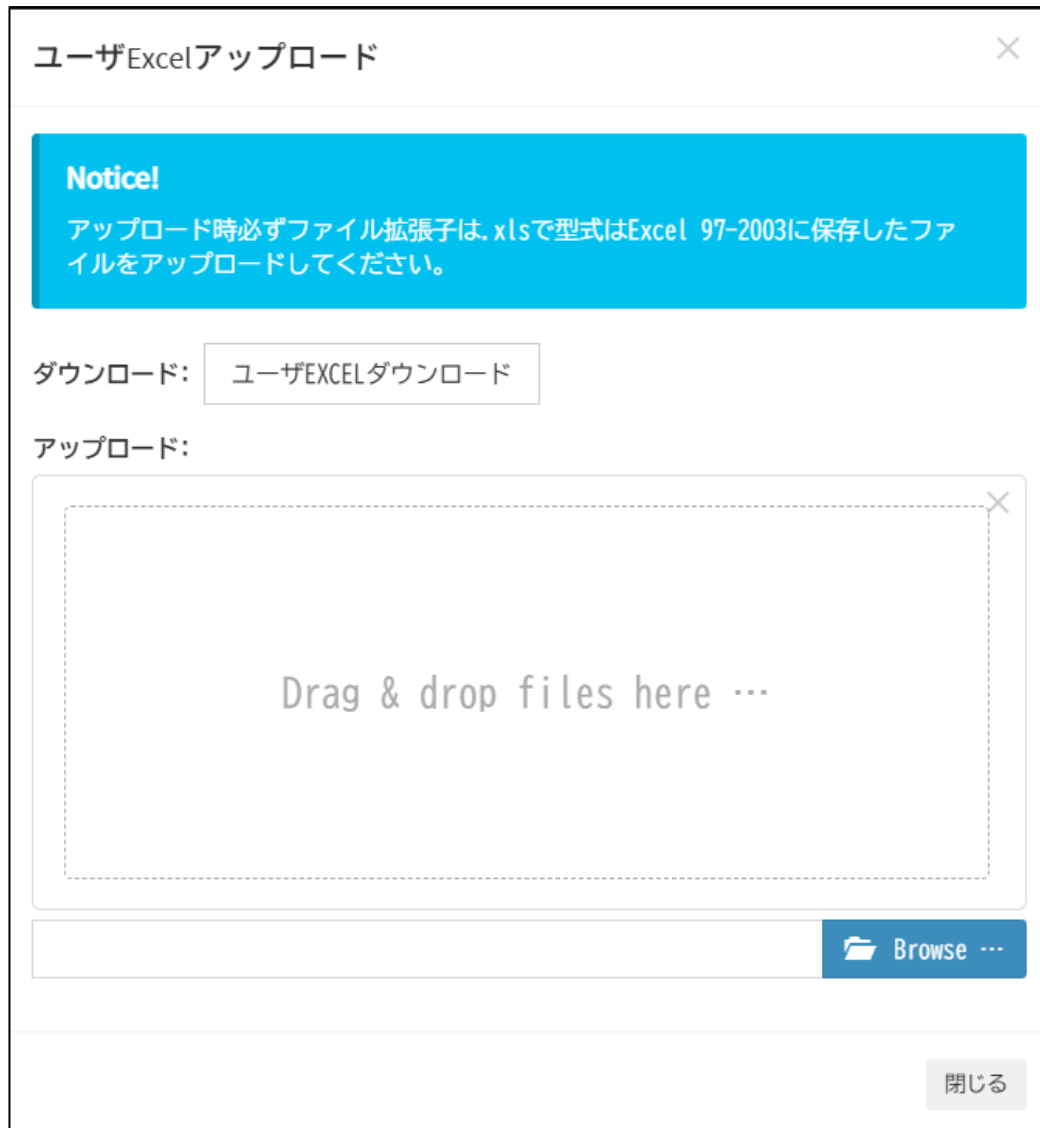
ユーザExcelアップロード

×

Notice!

アップロード時必ずファイル拡張子は.xlsで型式はExcel 97-2003に保存したファイルをアップロードしてください。

ダウンロード: ユーザEXCELダウンロード

アップロード:

×

Drag & drop files here …

Browse …

閉じる